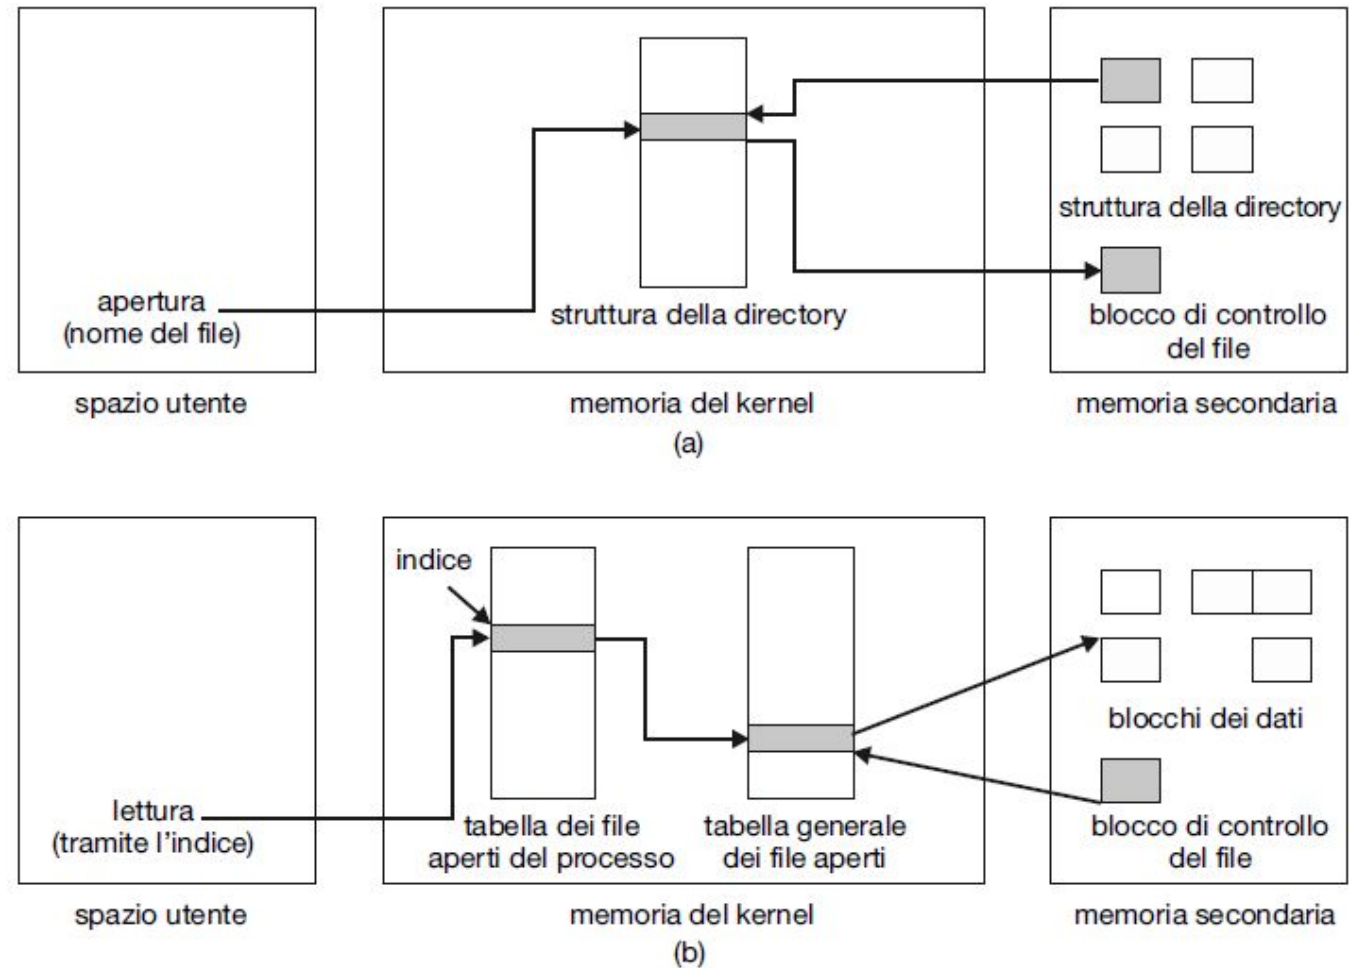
apertura
(nome del file)

spazio utente

struttura della directory

memoria del kernel

struttura della directory

blocco di controllo del file

memoria secondaria

(a)

lettura
(tramite l'indice)

spazio utente

indice

tabella dei file aperti del processo

tabella generale dei file aperti

memoria del kernel

blocchi dei dati

blocco di controllo del file

memoria secondaria

(b)